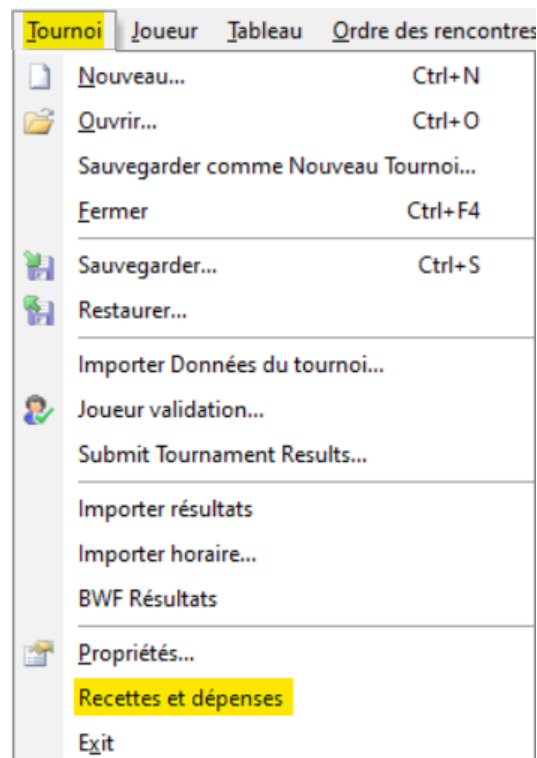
Tournoi Joueur Tableau Ordre des rencontres

Nouveau... Ctrl+N
Ouvrir... Ctrl+O
Sauvegarder comme Nouveau Tournoi...
Fermer Ctrl+F4
Sauvegarder... Ctrl+S
Restaurer...
Importer Données du tournoi...
Joueur validation...
Submit Tournament Results...
Importer résultats
Importer horaire...
BWF Résultats
Propriétés...
Recettes et dépenses
Exit